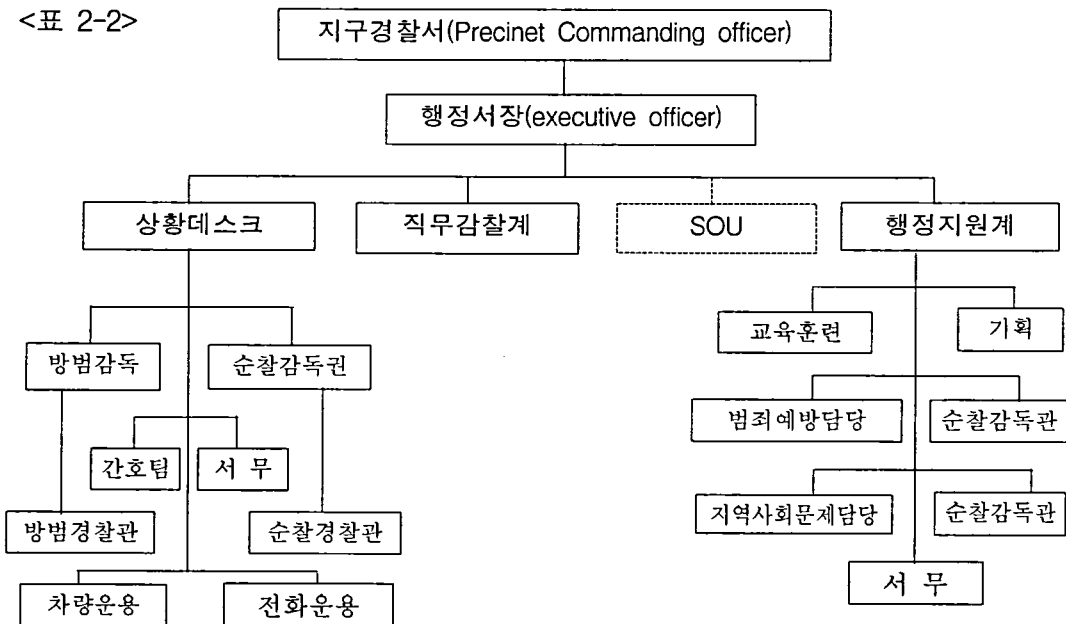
<표 2-2>

지구경찰서(Precinet Commanding officer)

행정서장(executive officer)

상황데스크

직무감찰계

SOU

행정지원계

방범감독

순찰감독권

간호팀

서 무

방범경찰관

순찰경찰관

차량운용

전화운용

교육훈련

기획

범죄예방담당

순찰감독관

지역사회문제담당

순찰감독관

서 무